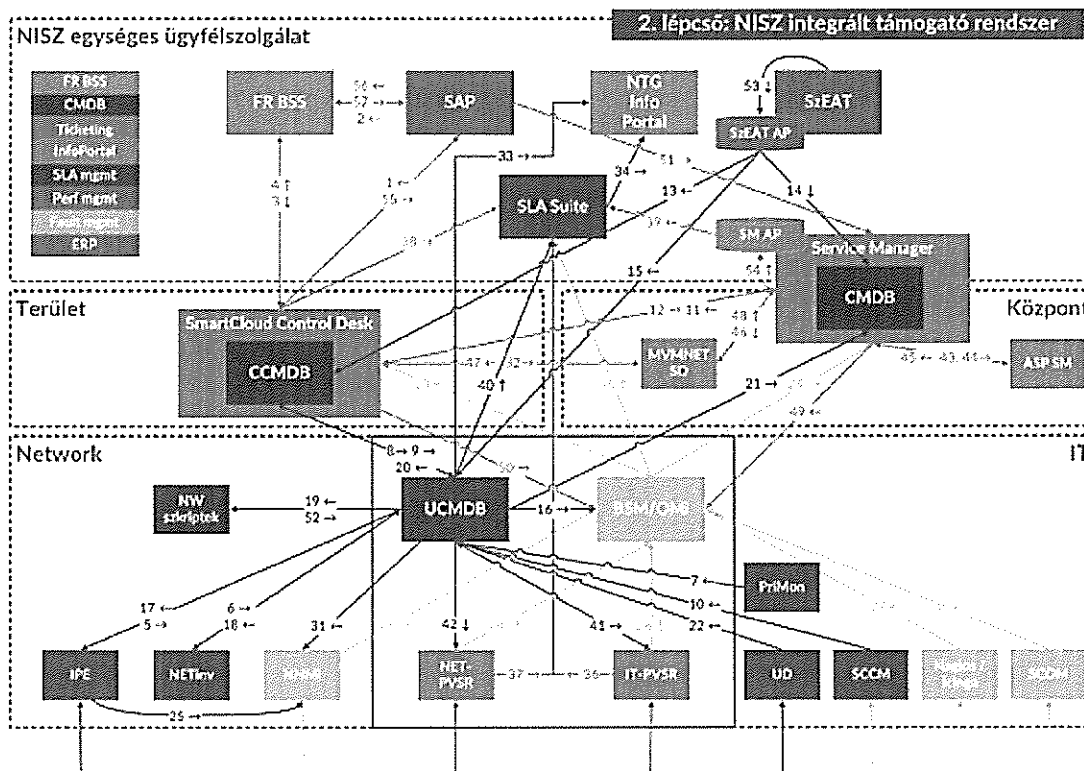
2. lépcső: NISZ integrált támogató rendszer

NISZ egységes ügyfélszolgálat

FR BSS
CMDB
Ticketing
InfoPortal
SLA mgmt
Perf mgmt
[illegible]
ERP

FR BSS
56 ←
57 →
2 ←
SAP
NTG Info Portal
53 ↓
SzEAT
SzEAT AP
33 →
34 →
51 →
13 ←
14 ↓
4 ↑
3 ↓
1 ←
55 →
SLA Suite
38 →
37 ←
SM AP
15 ←
54 ↑
Service Manager
CMDB

Terület
SmartCloud Control Desk
CCMDB
12 → 11 ←
48 ↑
46 ↓
47 ← 32 →
MVMNET SD
40 ↑
21 →
45 ← 43, 44 →
ASP SM
49 ←
Központ

Network
8 → 9 →
20 ←
50 →
IT
NW szkriptek
19 ←
52 →
UCMDB
16 →
BSM/OMi
7 ←
PriMon
10 ←
22 ←
17 ←
5 →
6 →
18 ←
31 ←
42 ↓
41 →
IPE
NETinv
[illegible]
NET-PVSR
37 ← 36 →
IT-PVSR
UD
SCCM
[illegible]
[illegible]
25 →